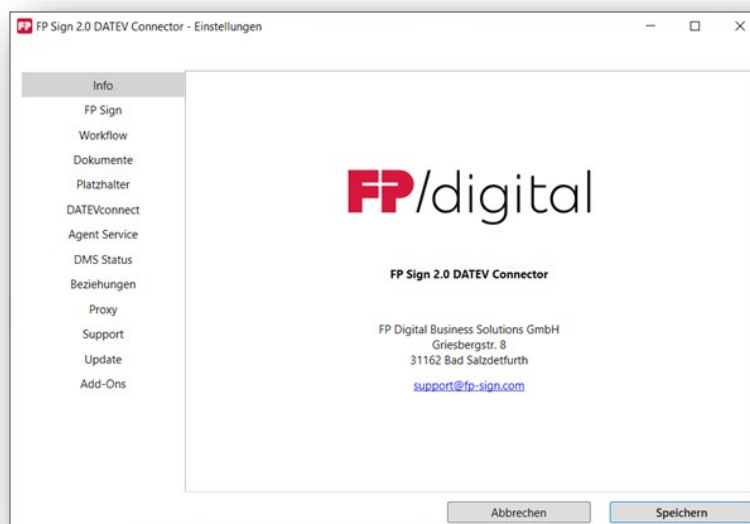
FP Sign 2.0 DATEV Connector - Einstellungen

Info
FP Sign
Workflow
Dokumente
Platzhalter
DATEVconnect
Agent Service
DMS Status
Beziehungen
Proxy
Support
Update
Add-Ons

FP/digital

FP Sign 2.0 DATEV Connector

FP Digital Business Solutions GmbH
Griesbergstr. 8
31162 Bad Salzdetfurth

support@fp-sign.com

Abbrechen
Speichern